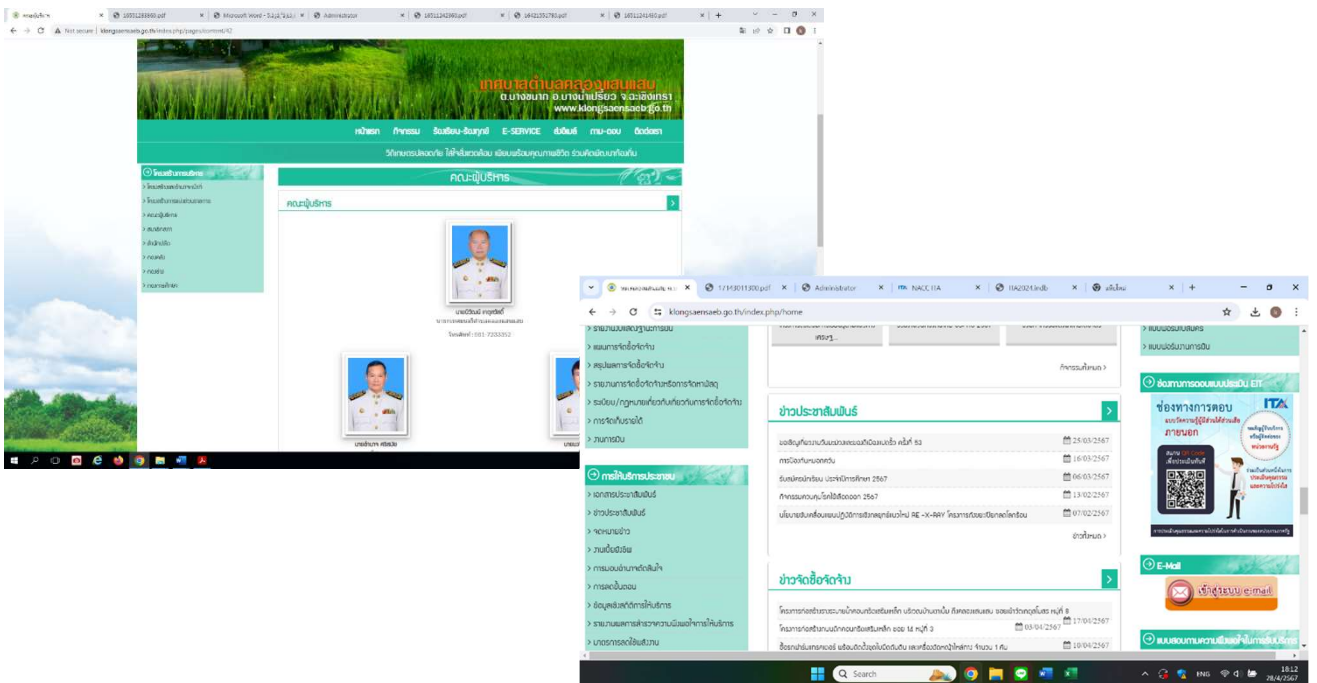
คณะผู้บริหาร
16511286860.pdf
Microsoft Word - 3.2
Administrator
16511242960.pdf
16421551780.pdf
16511241450.pdf
Not secure | klongsaensaeb.go.th/index.php/pages/content/42

เทศบาลตำบลคลองแสนแสบ
ต.บางขนาก อ.บางน้ำเปรี้ยว จ.ฉะเชิงเทรา
www.klongsaensaeb.go.th

หน้าแรก กิจกรรม รับเรื่อง-ร้องทุกข์ E-SERVICE สมัครงาน ถาม-ตอบ ติดต่อเรา

วิถีเกษตรปลอดภัย ใส่ใจสิ่งแวดล้อม เพียบพร้อมคุณภาพชีวิต ร่วมคิดพัฒนาท้องถิ่น

ข้อมูลพื้นฐาน
> โครงสร้างองค์กร
> โครงสร้างการบริหาร
> คณะผู้บริหาร
> สมาชิกสภา
> สำนักปลัด
> กองคลัง
> กองช่าง
> กองการศึกษา

คณะผู้บริหาร
คณะผู้บริหาร
นายปริญญ์ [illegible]
นายกเทศมนตรีตำบลคลองแสนแสบ
โทรศัพท์ : 081-7255352
นายอำนาจ ศรีสวัสดิ์
นายก

17143011300.pdf
Administrator
NACC ITA
ITA2024.indb
เว็บไซต์
klongsaensaeb.go.th/index.php/home

> รายงานผลการดำเนินงาน
> แผนการจัดซื้อจัดจ้าง
> สรุปผลการจัดซื้อจัดจ้าง
> รายงานการจัดซื้อจัดจ้างหรือการจัดหาพัสดุ
> ระเบียบ/กฎหมายเกี่ยวกับการจัดซื้อจัดจ้าง
> การจัดเก็บรายได้
> งานการเงิน

การให้บริการประชาชน
> เอกสารประชาสัมพันธ์
> ข่าวประชาสัมพันธ์
> จดหมายข่าว
> งานขึ้นทะเบียน
> การมอบอำนาจตัดสินใจ
> การลดขั้นตอน
> ข้อมูลสถิติการให้บริการ
> รายงานผลการสำรวจความพึงพอใจการให้บริการ
> มาตรการลดใช้พลังงาน

กิจกรรมทั้งหมด >

ข่าวประชาสัมพันธ์
ขอเชิญเที่ยวงานวันแข่งขันเรือยาว ครั้งที่ 53 | 25/03/2567
การป้องกันหมอกควัน | 16/03/2567
รับสมัครนักเรียน ประจำปีการศึกษา 2567 | 06/03/2567
กิจกรรมควบคุมโรคไข้เลือดออก 2567 | 13/02/2567
นโยบายขับเคลื่อนแผนปฏิบัติการเชิงกลยุทธ์แนวใหม่ RE-X-RAY โครงการด้วยจิตอาสา | 07/02/2567
ข่าวทั้งหมด >

ข่าวจัดซื้อจัดจ้าง
โครงการก่อสร้างระบบระบายน้ำคอนกรีตเสริมเหล็ก บริเวณบ้านนางนิ่ม ถึงคลองแสนแสบ ซอยเข้าวัดคลองโสธร หมู่ที่ 8 | 17/04/2567
โครงการก่อสร้างถนนคอนกรีตเสริมเหล็ก ซอย 1 หมู่ที่ 3 | 03/04/2567
จัดซื้อท่อคอนกรีตเสริมเหล็ก และเครื่องมือวัดหน้าไหล่ทาง จำนวน 1 คัน | 10/04/2567

> แบบฟอร์มบุคลากร
> แบบฟอร์มงานการเงิน

ช่องทางการตอบแบบประเมิน EIT
ช่องทางการตอบ
แบบวัดการรับรู้ของผู้มีส่วนได้ส่วนเสีย
ภายนอก
ITA
สแกน QR Code เพื่อประเมินทันที

E-Mail
เข้าสู่ระบบ e-mail

แบบสอบถามความพึงพอใจในการรับบริการ

Search
ENG
18:12
28/4/2567